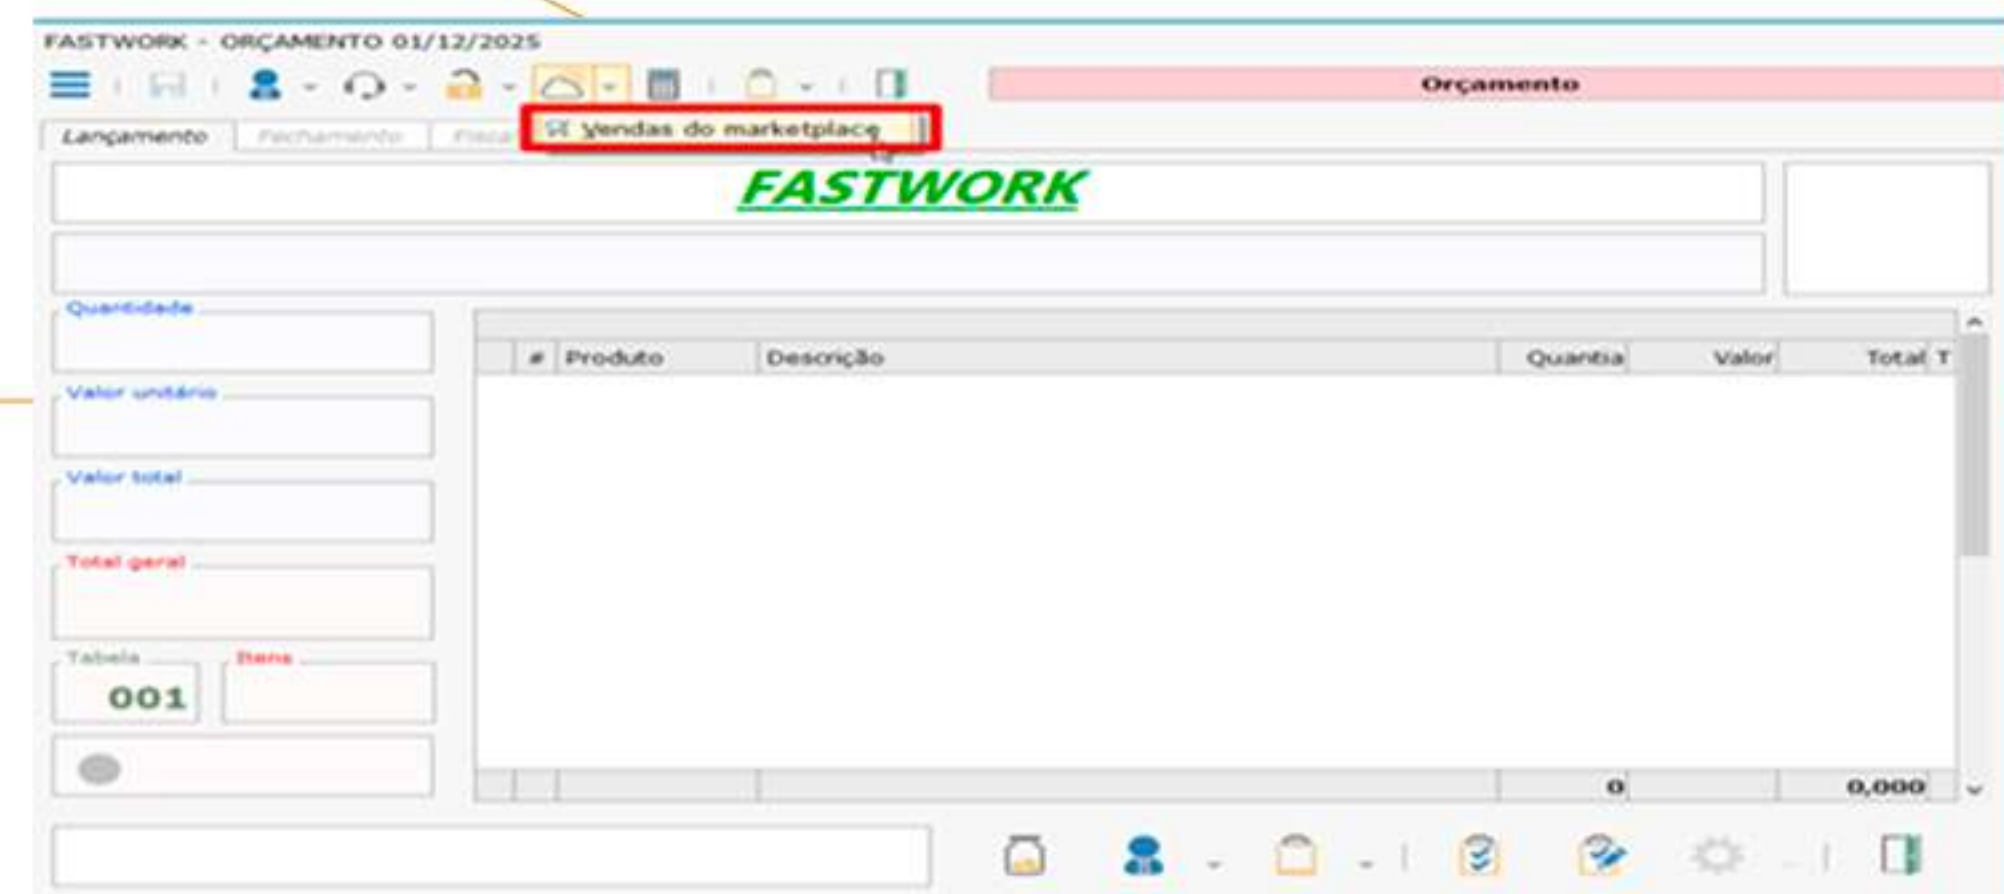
FASTWORK - ORÇAMENTO 01/12/2025

Orçamento

Lançamento | Fechamento | Fisca

Vendas do marketplace

FASTWORK

Quantidade

Valor unitário

Valor total

Total geral

Tabela
001

Itens

| # | Produto | Descrição | Quantia | Valor | Total | T |
|---|---|---|---|---|---|---|
| | | | 0 | | 0,000 | |